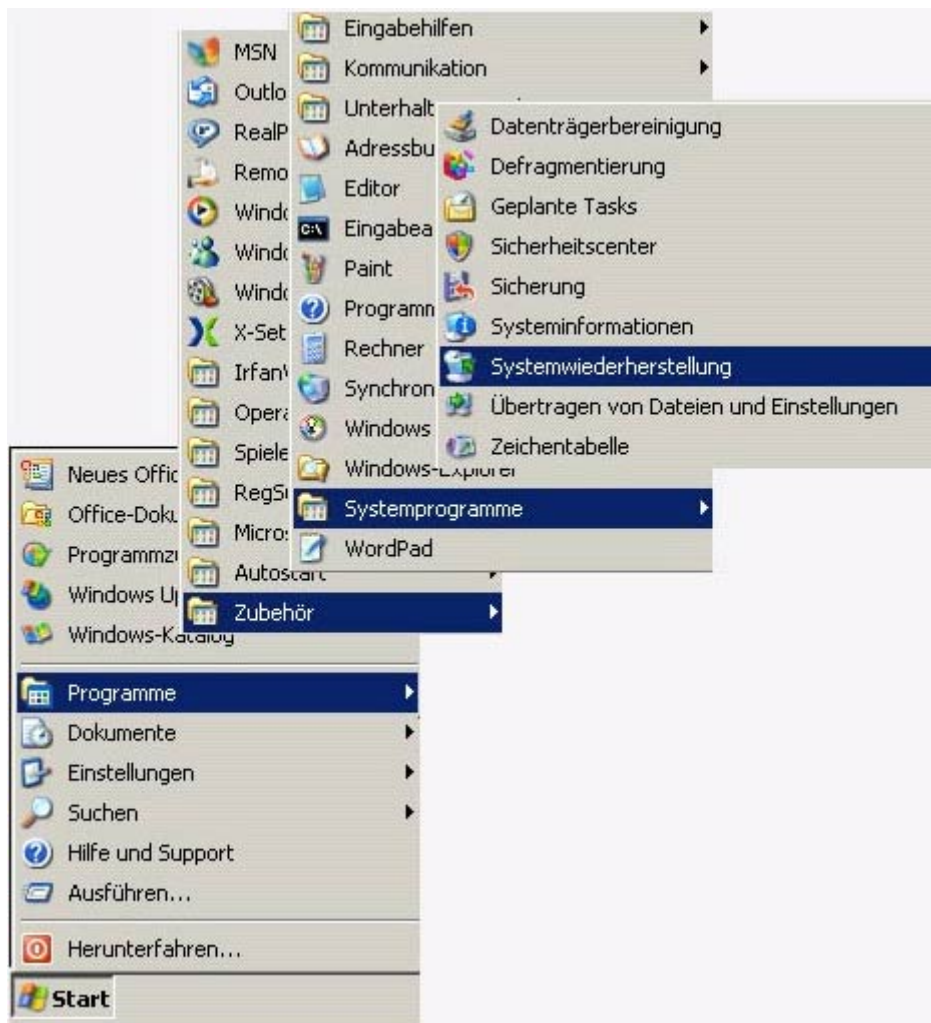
Eingabehilfen
Kommunikation
Unterhalt
Adressbu
Editor
Eingabea
Paint
Programm
Rechner
Synchron
Windows
Windows-Explorer
Systemprogramme
WordPad

Datenträgerbereinigung
Defragmentierung
Geplante Tasks
Sicherheitscenter
Sicherung
Systeminformationen
Systemwiederherstellung
Übertragen von Dateien und Einstellungen
Zeichentabelle

MSN
Outlo
RealP
Remo
Windo
Windo
Windo
X-Set
Irfan
Opera
Spiele
RegSi
Micros
Autostart
Zubehör

Neues Offic
Office-Doku
Programmzu
Windows U
Windows-Katalog
Programme
Dokumente
Einstellungen
Suchen
Hilfe und Support
Ausführen...
Herunterfahren...
Start